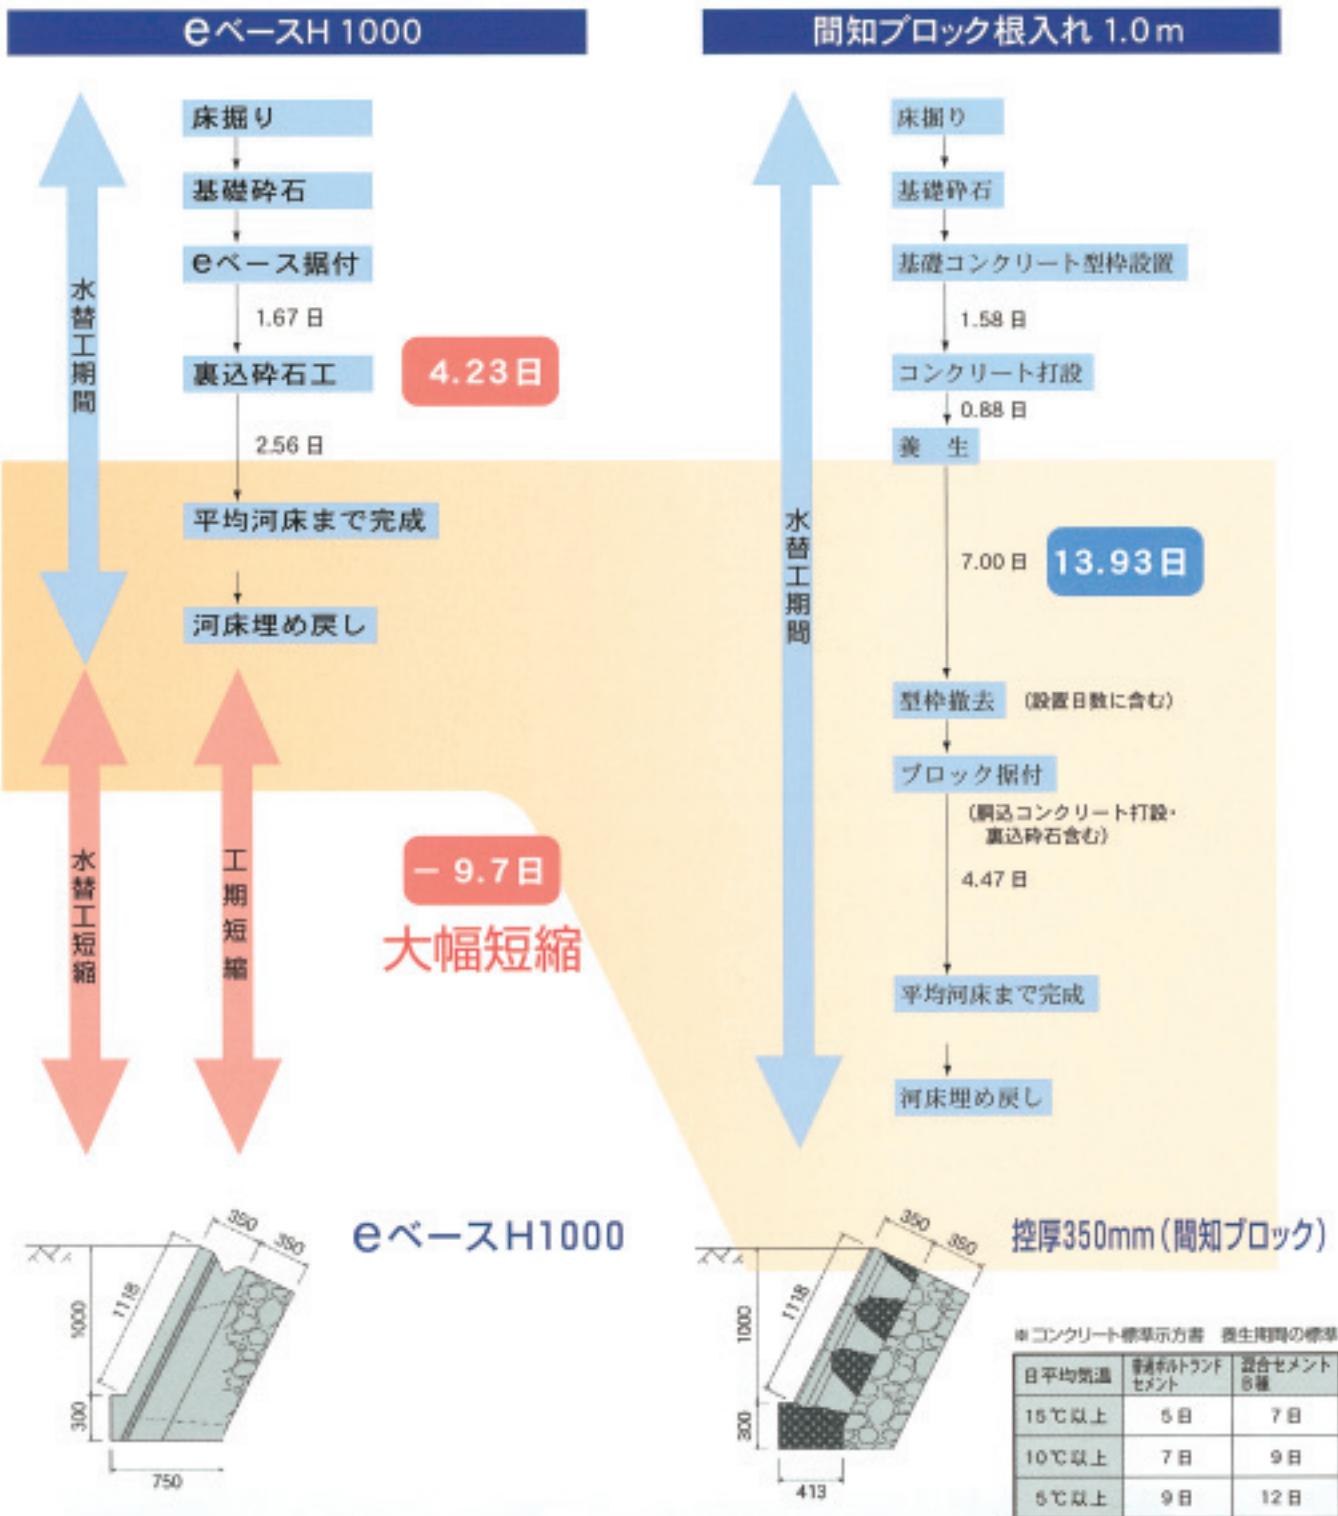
eベースH 1000

床掘り

基礎砕石

eベース据付

1.67 日

裏込砕石工

4.23日

2.56 日

平均河床まで完成

河床埋め戻し

水替工期間

水替工短縮

工期短縮

－ 9.7日

大幅短縮

間知ブロック根入れ 1.0m

床掘り

基礎砕石

基礎コンクリート型枠設置

1.58 日

コンクリート打設

0.88 日

養 生

7.00 日

13.93日

型枠撤去 (設置日数に含む)

ブロック据付

(胴込コンクリート打設・裏込砕石含む)

4.47 日

平均河床まで完成

河床埋め戻し

水替工期間

350 350 1118 1000 300 750

eベースH1000

350 350 1118 1000 300 413

控厚350mm(間知ブロック)

※コンクリート標準示方書 養生期間の標準

| 日平均気温 | 普通ポルトランドセメント | 混合セメントB種 |
|---|---|---|
| 15℃以上 | 5日 | 7日 |
| 10℃以上 | 7日 | 9日 |
| 5℃以上 | 9日 | 12日 |